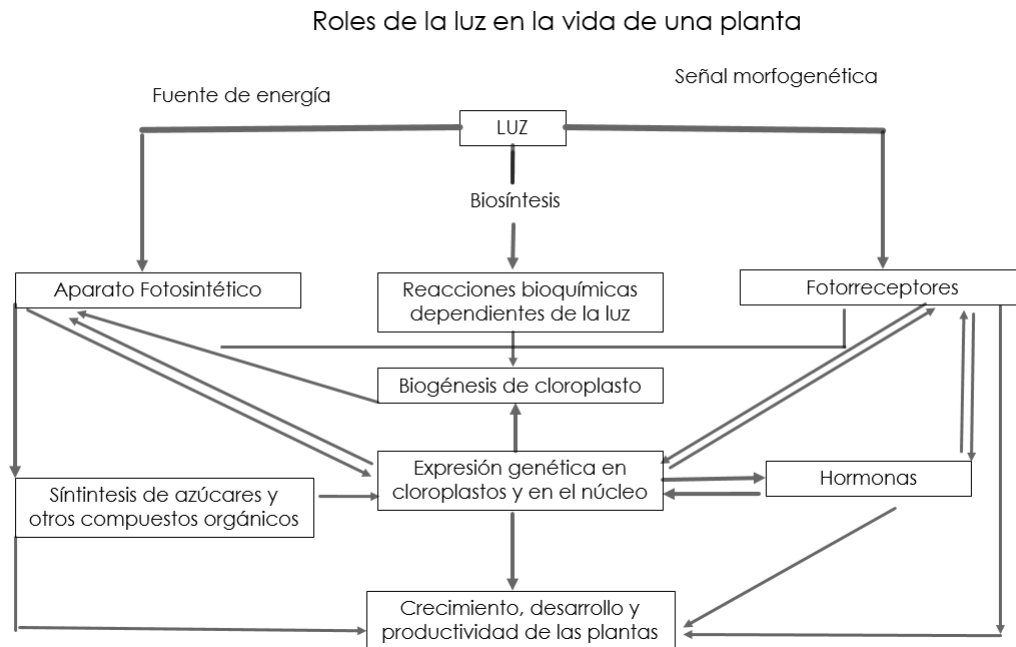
Roles de la luz en la vida de una planta

Fuente de energía

Señal morfogenética

LUZ

Biosíntesis

Aparato Fotosintético

Reacciones bioquímicas dependientes de la luz

Fotorreceptores

Biogénesis de cloroplasto

Expresión genética en cloroplastos y en el núcleo

Hormonas

Síntintesis de azúcares y otros compuestos orgánicos

Crecimiento, desarrollo y productividad de las plantas